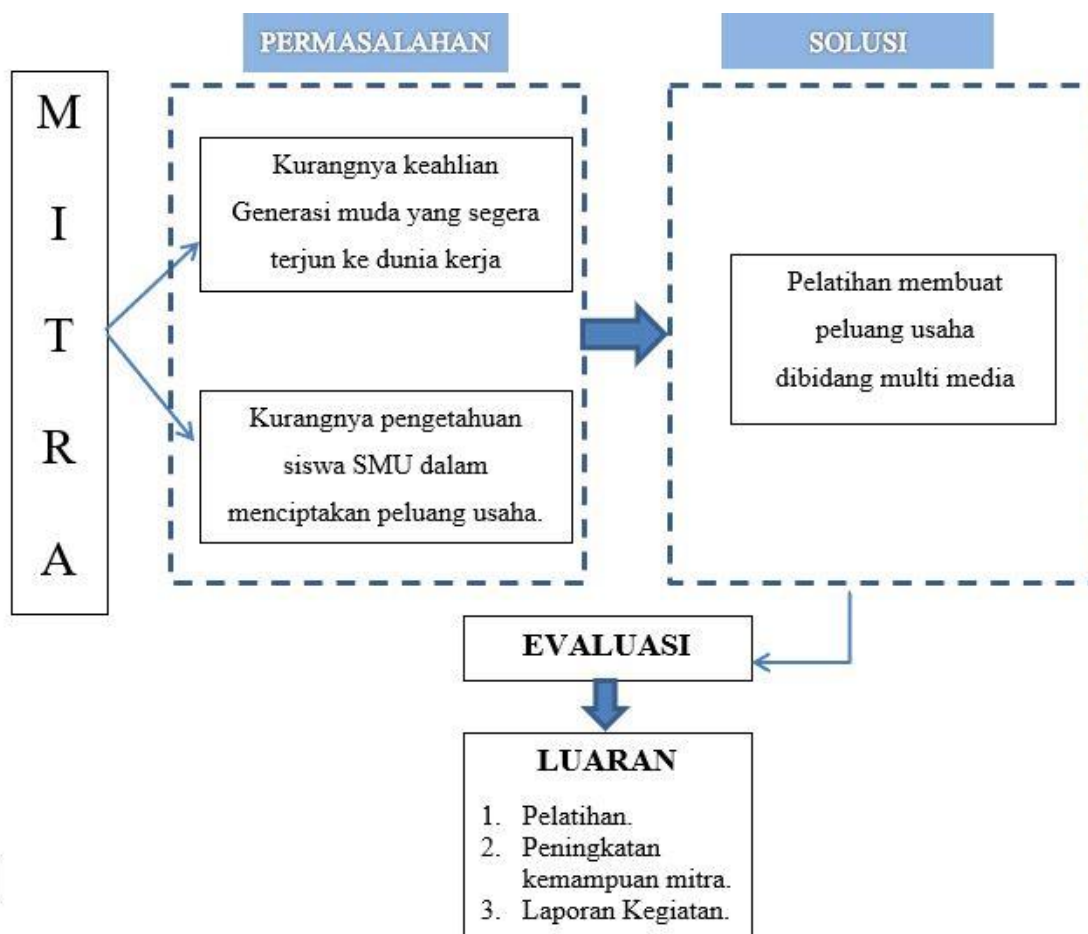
PERMASALAHAN

SOLUSI

M
I
T
R
A

Kurangnya keahlian Generasi muda yang segera terjun ke dunia kerja

Kurangnya pengetahuan siswa SMU dalam menciptakan peluang usaha.

Pelatihan membuat peluang usaha dibidang multi media

EVALUASI

LUARAN

1. Pelatihan.
2. Peningkatan kemampuan mitra.
3. Laporan Kegiatan.